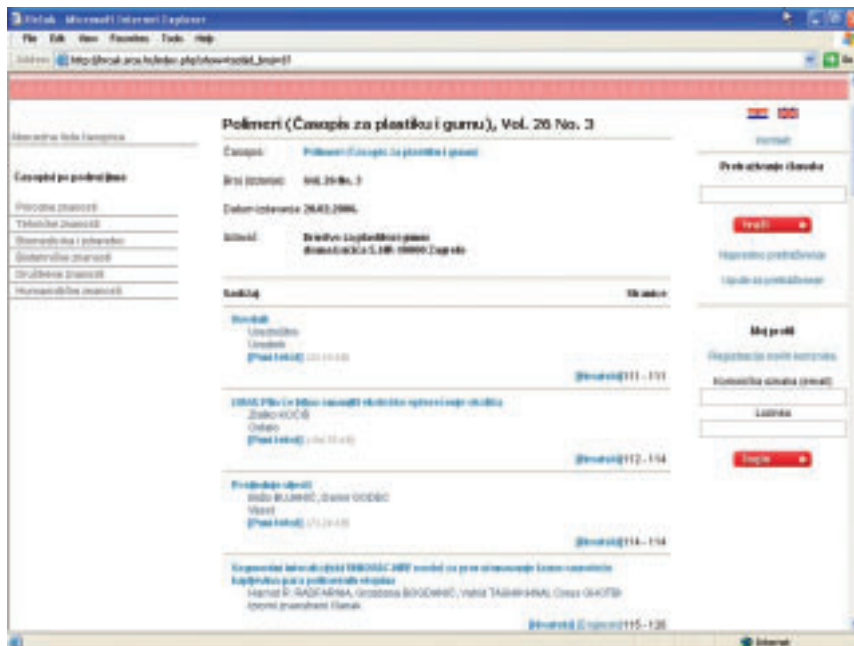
Hrčak - Microsoft Internet Explorer
File Edit View Favorites Tools Help
Address http://hrcak.srce.hr/index.php?show=sadrzaj_broja&id=67

Abecedna lista časopisa

Časopisi po područjima

Prirodne znanosti
Tehničke znanosti
Biomedicina i zdravstvo
Biotehničke znanosti
Društvene znanosti
Humanističke znanosti

Polimeri (Časopis za plastiku i gumu), Vol. 26 No. 3

Časopis: Polimeri (Časopis za plastiku i gumu)
Broj (izdanje): Vol. 26 No. 3
Datum izdavanja: 26.03.2006.
Izdavač: Društvo za plastiku i gumu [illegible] 10000 Zagreb

Sadržaj Stranice

Uvodnik
Uvodnik
Uvodnik
[Puni tekst] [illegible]
[Hrvatski] 111 - 111

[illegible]
Zlatko KOČIŠ
Ostalo
[Puni tekst] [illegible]
[Hrvatski] 112 - 114

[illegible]
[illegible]
Vijesti
[Puni tekst] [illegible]
[Hrvatski] 114 - 114

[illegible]
Hamid R. RADFARNIA, Grozdana BOGDANIĆ, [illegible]
Izvorni znanstveni članak
[Hrvatski] [Engleski] 115 - 120

Kontakt
Pretraživanje članaka
Traži
Napredno pretraživanje
Upute za pretraživanje

Moj profil
Registracija novih korisnika
Korisničko ime (email)
Lozinka
Login

Internet